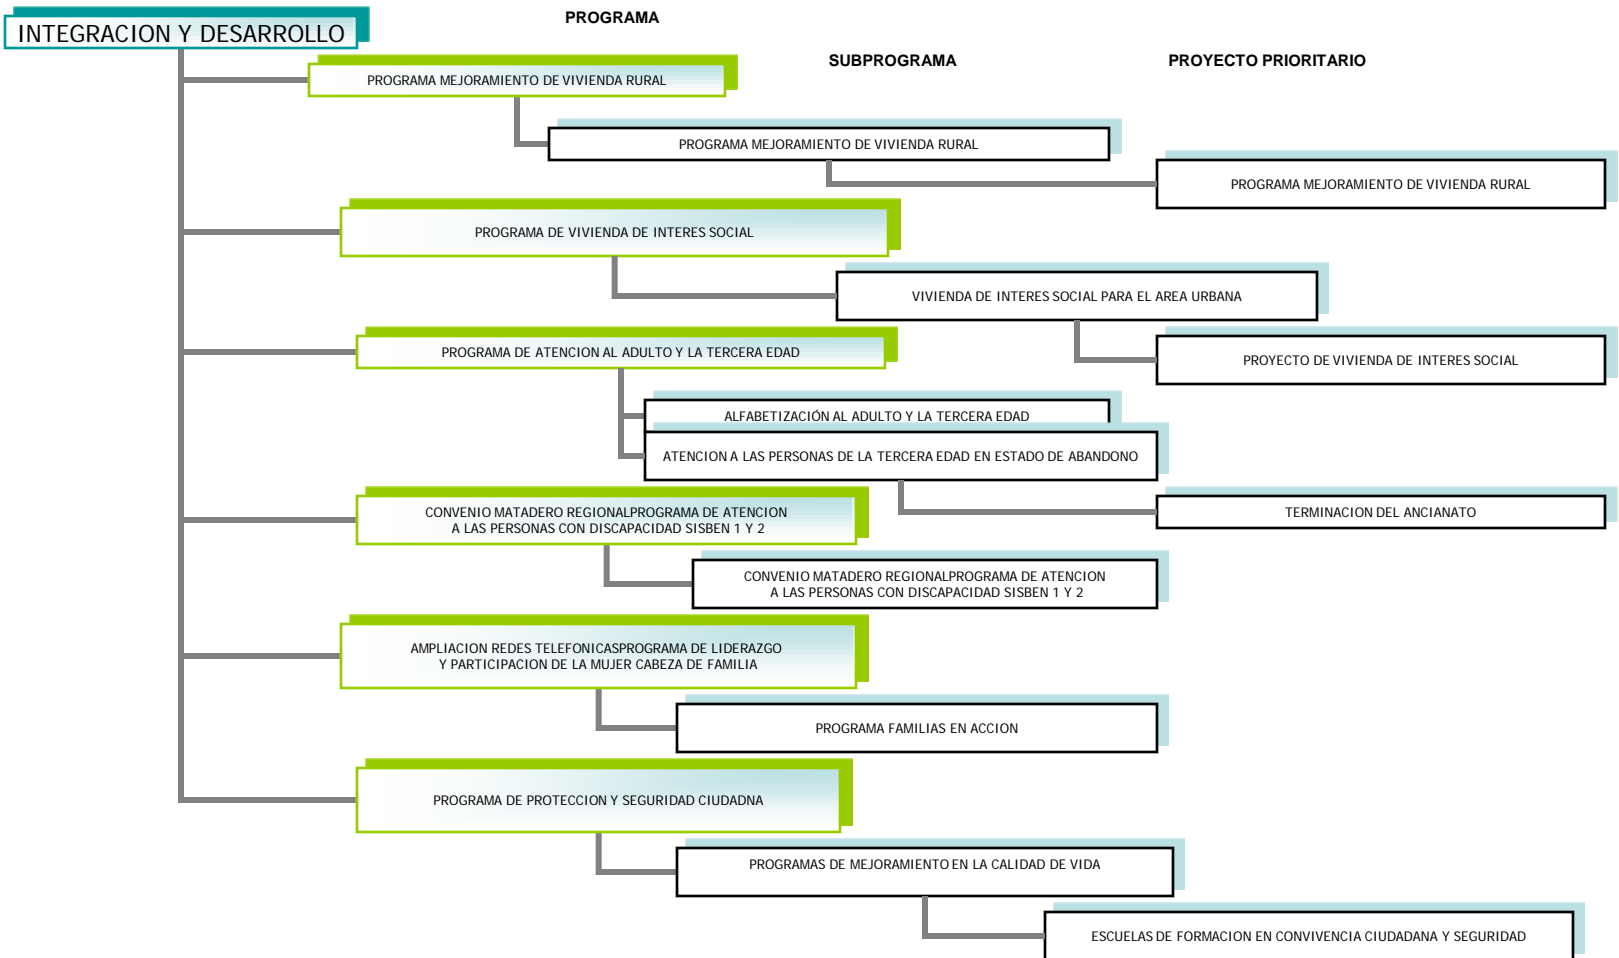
INTEGRACION Y DESARROLLO

PROGRAMA

SUBPROGRAMA

PROYECTO PRIORITARIO

PROGRAMA MEJORAMIENTO DE VIVIENDA RURAL

PROGRAMA MEJORAMIENTO DE VIVIENDA RURAL

PROGRAMA MEJORAMIENTO DE VIVIENDA RURAL

PROGRAMA DE VIVIENDA DE INTERES SOCIAL

VIVIENDA DE INTERES SOCIAL PARA EL AREA URBANA

PROGRAMA DE ATENCION AL ADULTO Y LA TERCERA EDAD

PROYECTO DE VIVIENDA DE INTERES SOCIAL

ALFABETIZACIÓN AL ADULTO Y LA TERCERA EDAD

ATENCION A LAS PERSONAS DE LA TERCERA EDAD EN ESTADO DE ABANDONO

CONVENIO MATADERO REGIONALPROGRAMA DE ATENCION A LAS PERSONAS CON DISCAPACIDAD SISBEN 1 Y 2

TERMINACION DEL ANCIANATO

CONVENIO MATADERO REGIONALPROGRAMA DE ATENCION A LAS PERSONAS CON DISCAPACIDAD SISBEN 1 Y 2

AMPLIACION REDES TELEFONICASPROGRAMA DE LIDERAZGO Y PARTICIPACION DE LA MUJER CABEZA DE FAMILIA

PROGRAMA FAMILIAS EN ACCION

PROGRAMA DE PROTECCION Y SEGURIDAD CIUDADNA

PROGRAMAS DE MEJORAMIENTO EN LA CALIDAD DE VIDA

ESCUELAS DE FORMACION EN CONVIVENCIA CIUDADANA Y SEGURIDAD